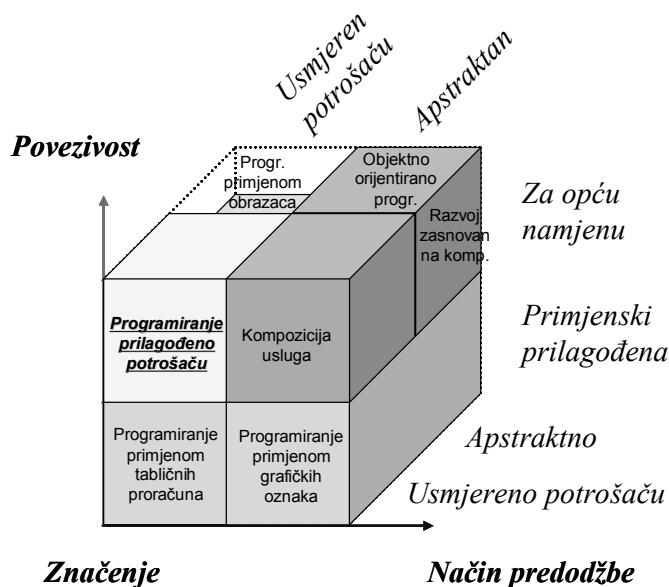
Usmjeren potrošaču

Apstraktan

Povezivost

Progr. primjenom obrazaca

Objektno orijentirano progr.

Razvoj zasnovan na komp.

Za opću namjenu

Programiranje prilagođeno potrošaču

Kompozicija usluga

Primjenski prilagođena

Programiranje primjenom tabličnih proračuna

Programiranje primjenom grafičkih oznaka

Apstraktno

Usmjereno potrošaču

Značenje

Način predodžbe